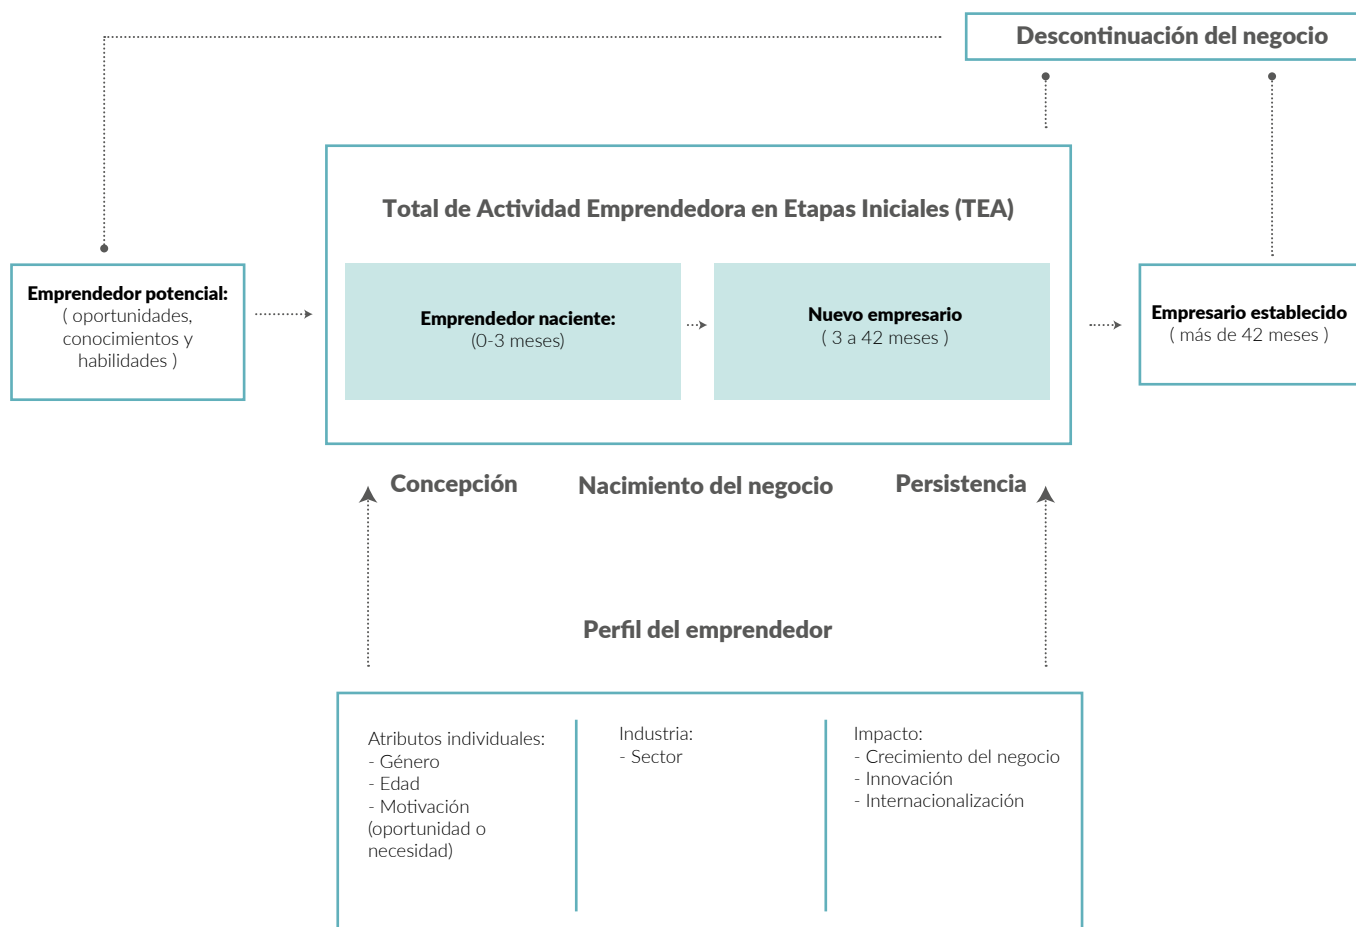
Descontinuación del negocio

Total de Actividad Emprendedora en Etapas Iniciales (TEA)

Emprendedor potencial:
( oportunidades, conocimientos y habilidades )

Emprendedor naciente:
(0-3 meses)

Nuevo empresario
( 3 a 42 meses )

Empresario establecido
( más de 42 meses )

Concepción

Nacimiento del negocio

Persistencia

Perfil del emprendedor

Atributos individuales:
- Género
- Edad
- Motivación (oportunidad o necesidad)

Industria:
- Sector

Impacto:
- Crecimiento del negocio
- Innovación
- Internacionalización